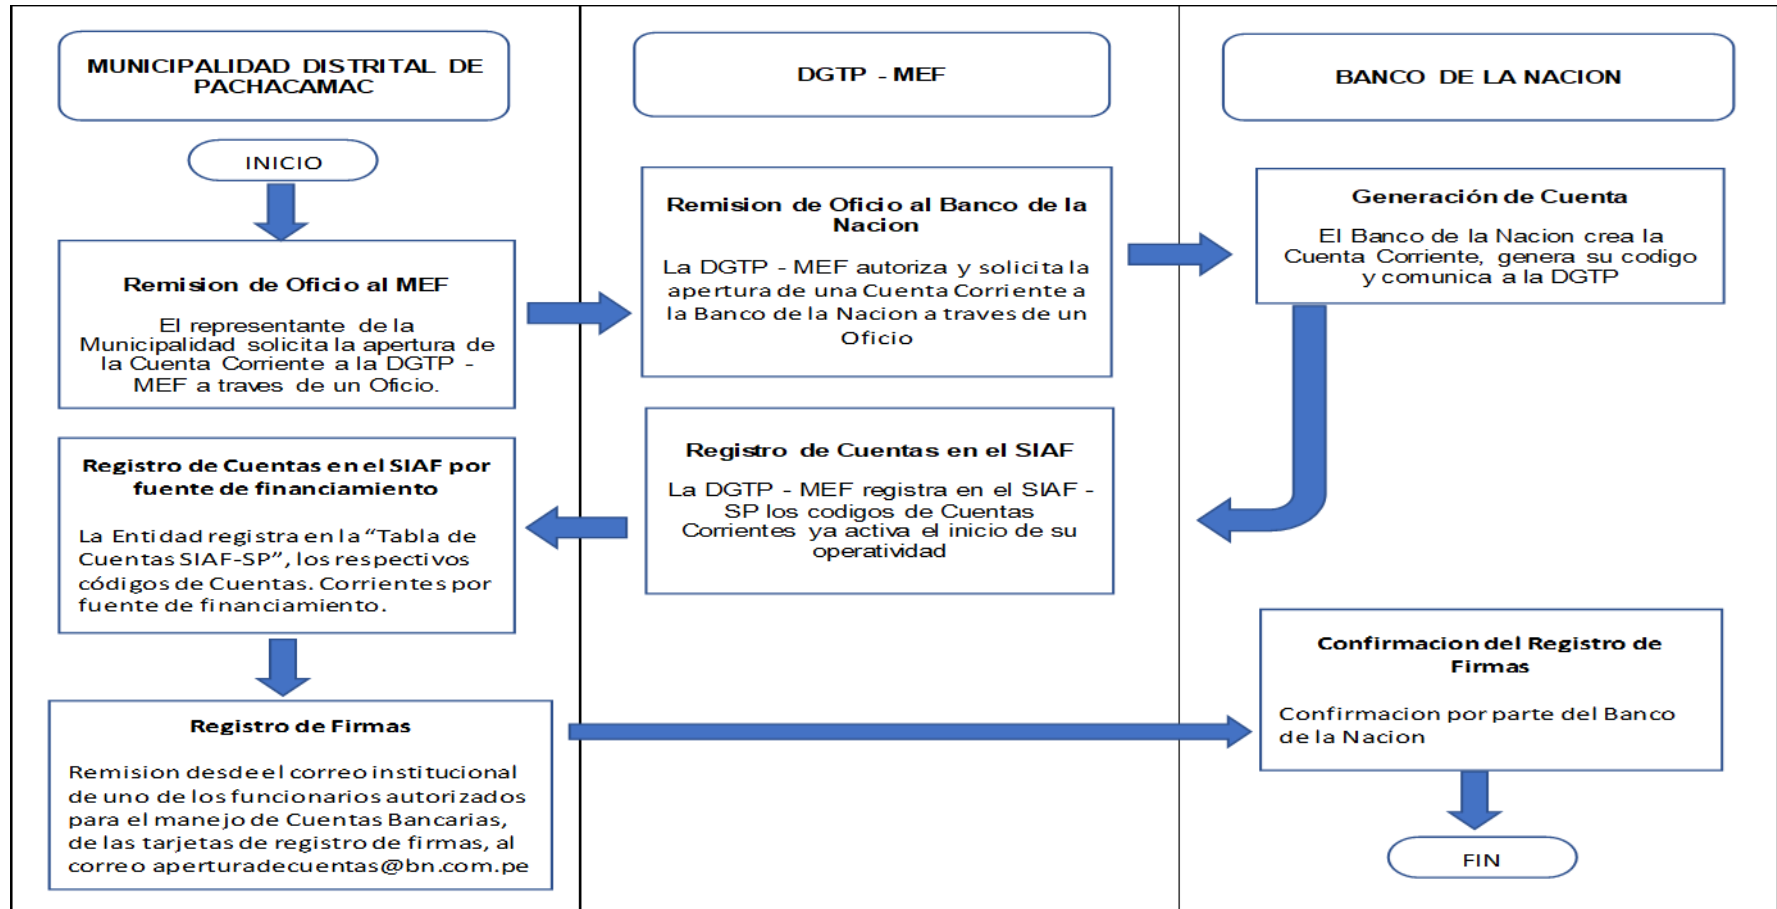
MUNICIPALIDAD DISTRITAL DE PACHACAMAC

DGTP - MEF

BANCO DE LA NACION

INICIO

Remision de Oficio al MEF

El representante de la Municipalidad solicita la apertura de la Cuenta Corriente a la DGTP - MEF a traves de un Oficio.

Remision de Oficio al Banco de la Nacion

La DGTP - MEF autoriza y solicita la apertura de una Cuenta Corriente a la Banco de la Nacion a traves de un Oficio

Generación de Cuenta

El Banco de la Nacion crea la Cuenta Corriente, genera su codigo y comunica a la DGTP

Registro de Cuentas en el SIAF por fuente de financiamiento

La Entidad registra en la “Tabla de Cuentas SIAF-SP”, los respectivos códigos de Cuentas. Corrientes por fuente de financiamiento.

Registro de Cuentas en el SIAF

La DGTP - MEF registra en el SIAF - SP los codigos de Cuentas Corrientes ya activa el inicio de su operatividad

Confirmacion del Registro de Firmas

Confirmacion por parte del Banco de la Nacion

Registro de Firmas

Remision desde el correo institucional de uno de los funcionarios autorizados para el manejo de Cuentas Bancarias, de las tarjetas de registro de firmas, al correo aperturadecuentas@bn.com.pe

FIN